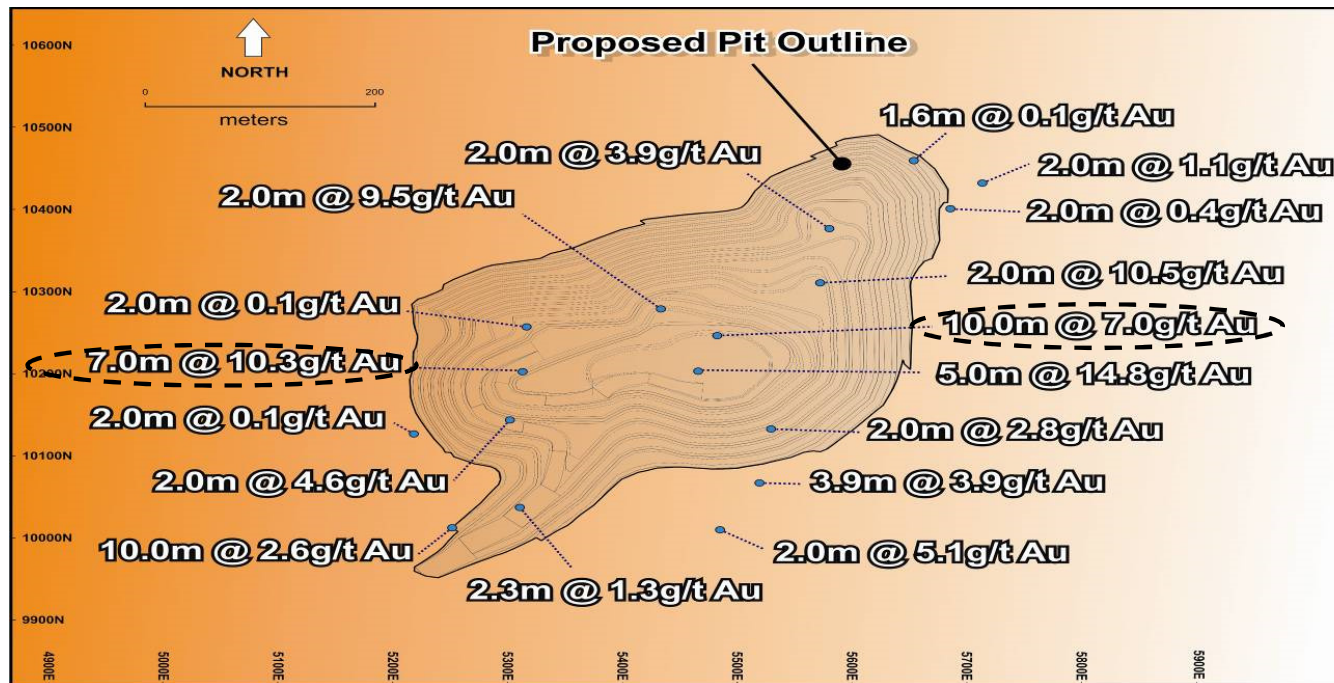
10600N
NORTH
0
200
meters
10500N
10400N
10300N
10200N
10100N
10000N
9900N

Proposed Pit Outline

1.6m @ 0.1g/t Au
2.0m @ 3.9g/t Au
2.0m @ 1.1g/t Au
2.0m @ 9.5g/t Au
2.0m @ 0.4g/t Au
2.0m @ 10.5g/t Au
2.0m @ 0.1g/t Au
10.0m @ 7.0g/t Au
7.0m @ 10.3g/t Au
5.0m @ 14.8g/t Au
2.0m @ 0.1g/t Au
2.0m @ 2.8g/t Au
2.0m @ 4.6g/t Au
3.9m @ 3.9g/t Au
10.0m @ 2.6g/t Au
2.0m @ 5.1g/t Au
2.3m @ 1.3g/t Au

4900E
5000E
5100E
5200E
5300E
5400E
5500E
5600E
5700E
5800E
5900E